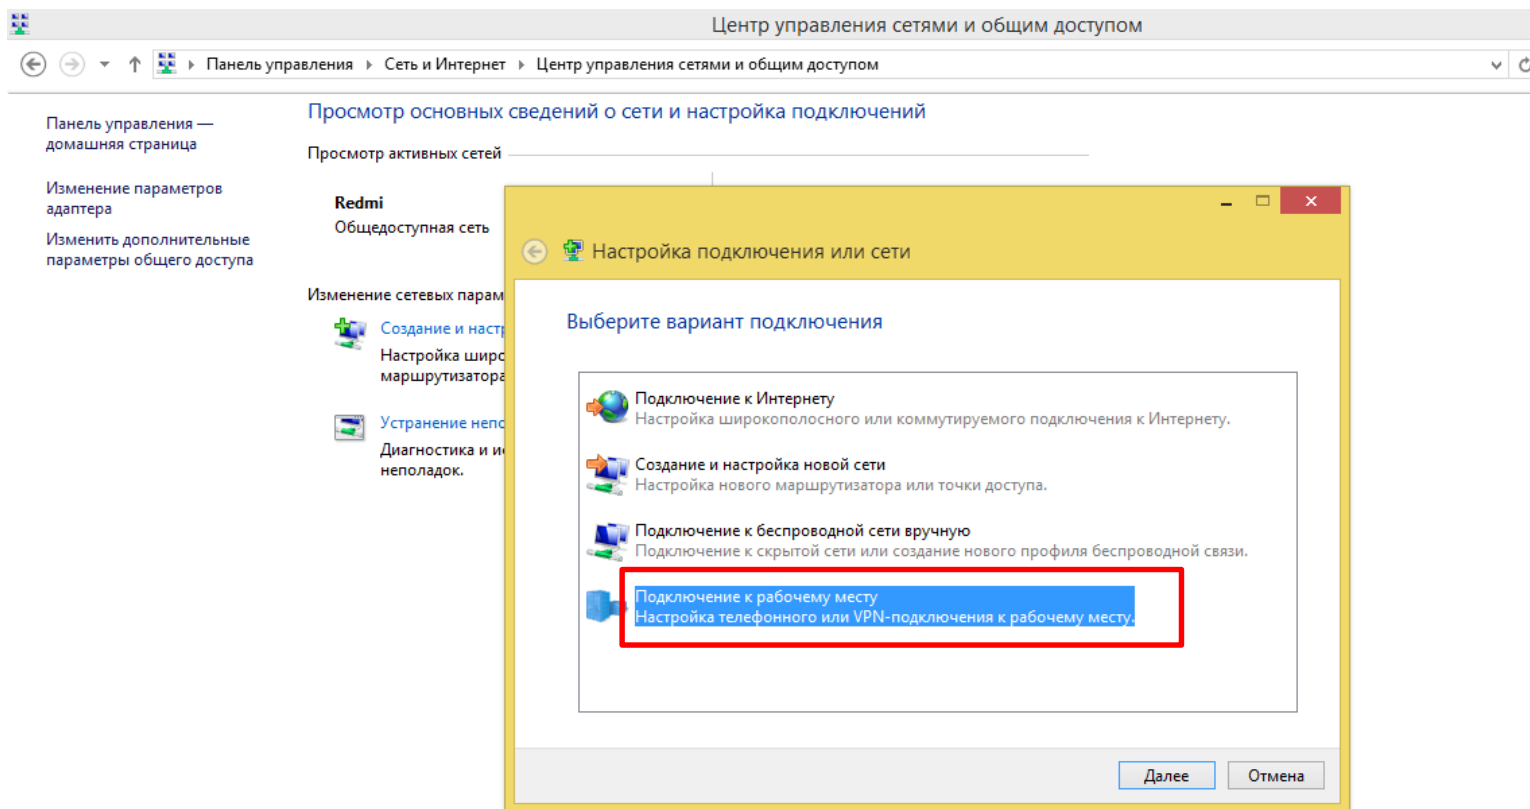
Центр управления сетями и общим доступом

Панель управления › Сеть и Интернет › Центр управления сетями и общим доступом

Панель управления — домашняя страница

Изменение параметров адаптера

Изменить дополнительные параметры общего доступа

Просмотр основных сведений о сети и настройка подключений

Просмотр активных сетей

Redmi
Общедоступная сеть

Изменение сетевых парам

Создание и наст
Настройка широ
маршрутизатора

Устранение непо
Диагностика и и
неполадок.

Настройка подключения или сети

Выберите вариант подключения

Подключение к Интернету
Настройка широкополосного или коммутируемого подключения к Интернету.

Создание и настройка новой сети
Настройка нового маршрутизатора или точки доступа.

Подключение к беспроводной сети вручную
Подключение к скрытой сети или создание нового профиля беспроводной связи.

Подключение к рабочему месту
Настройка телефонного или VPN-подключения к рабочему месту.

Далее
Отмена